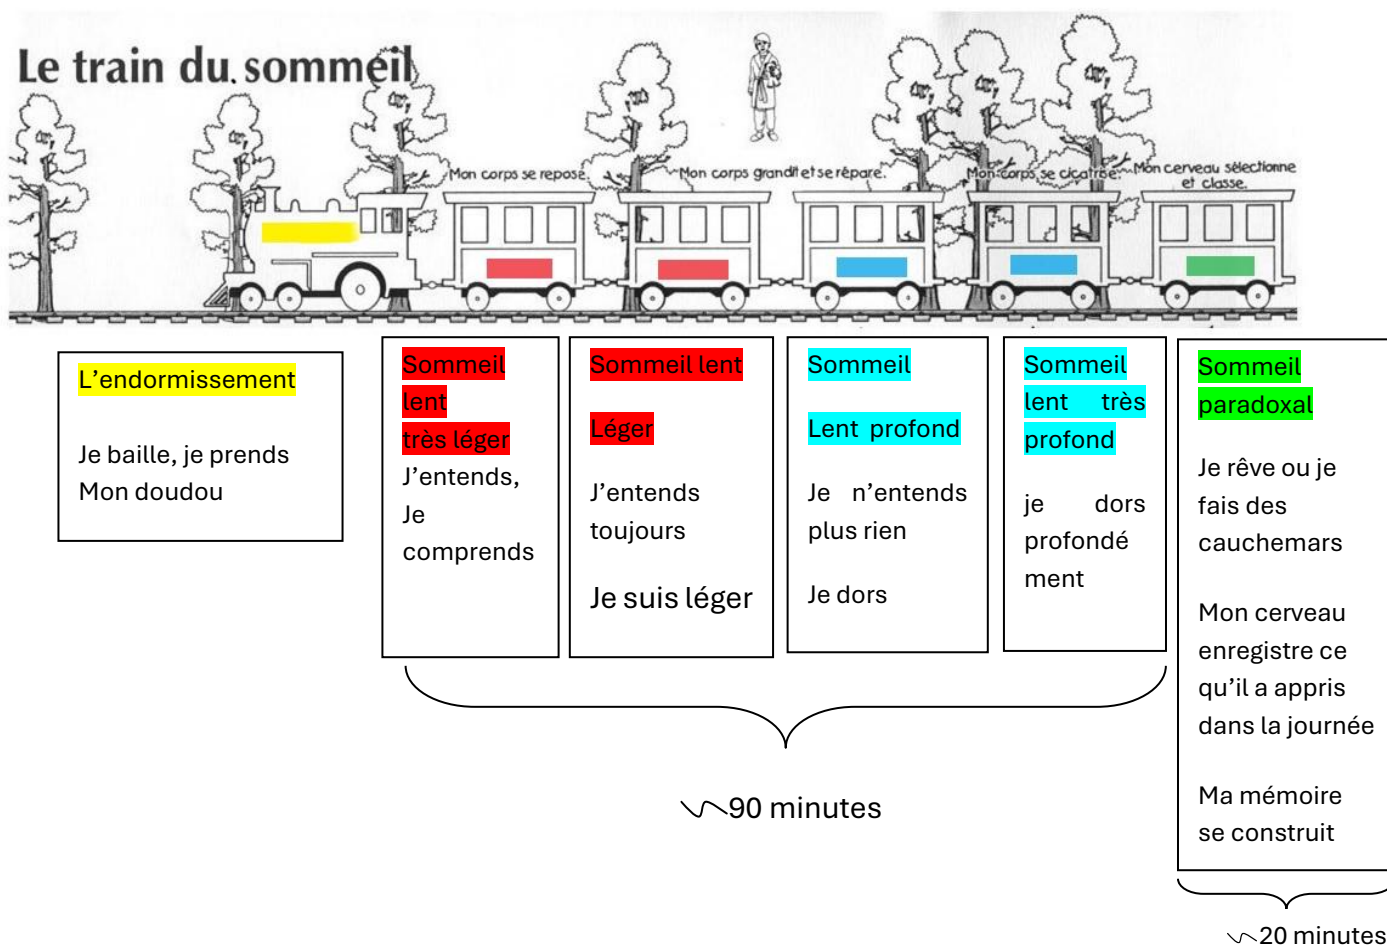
Le train du sommeil

Mon corps se repose.

Mon corps grandit et se répare.

Mon corps se cicatrise.

Mon cerveau sélectionne et classe.

L'endormissement

Je baille, je prends Mon doudou

Sommeil lent très léger

J'entends, Je comprends

Sommeil lent

Léger

J'entends toujours

Je suis léger

Sommeil

Lent profond

Je n'entends plus rien

Je dors

Sommeil lent très profond

je dors profondément

Sommeil paradoxal

Je rêve ou je fais des cauchemars

Mon cerveau enregistre ce qu'il a appris dans la journée

Ma mémoire se construit

∽90 minutes

∽20 minutes